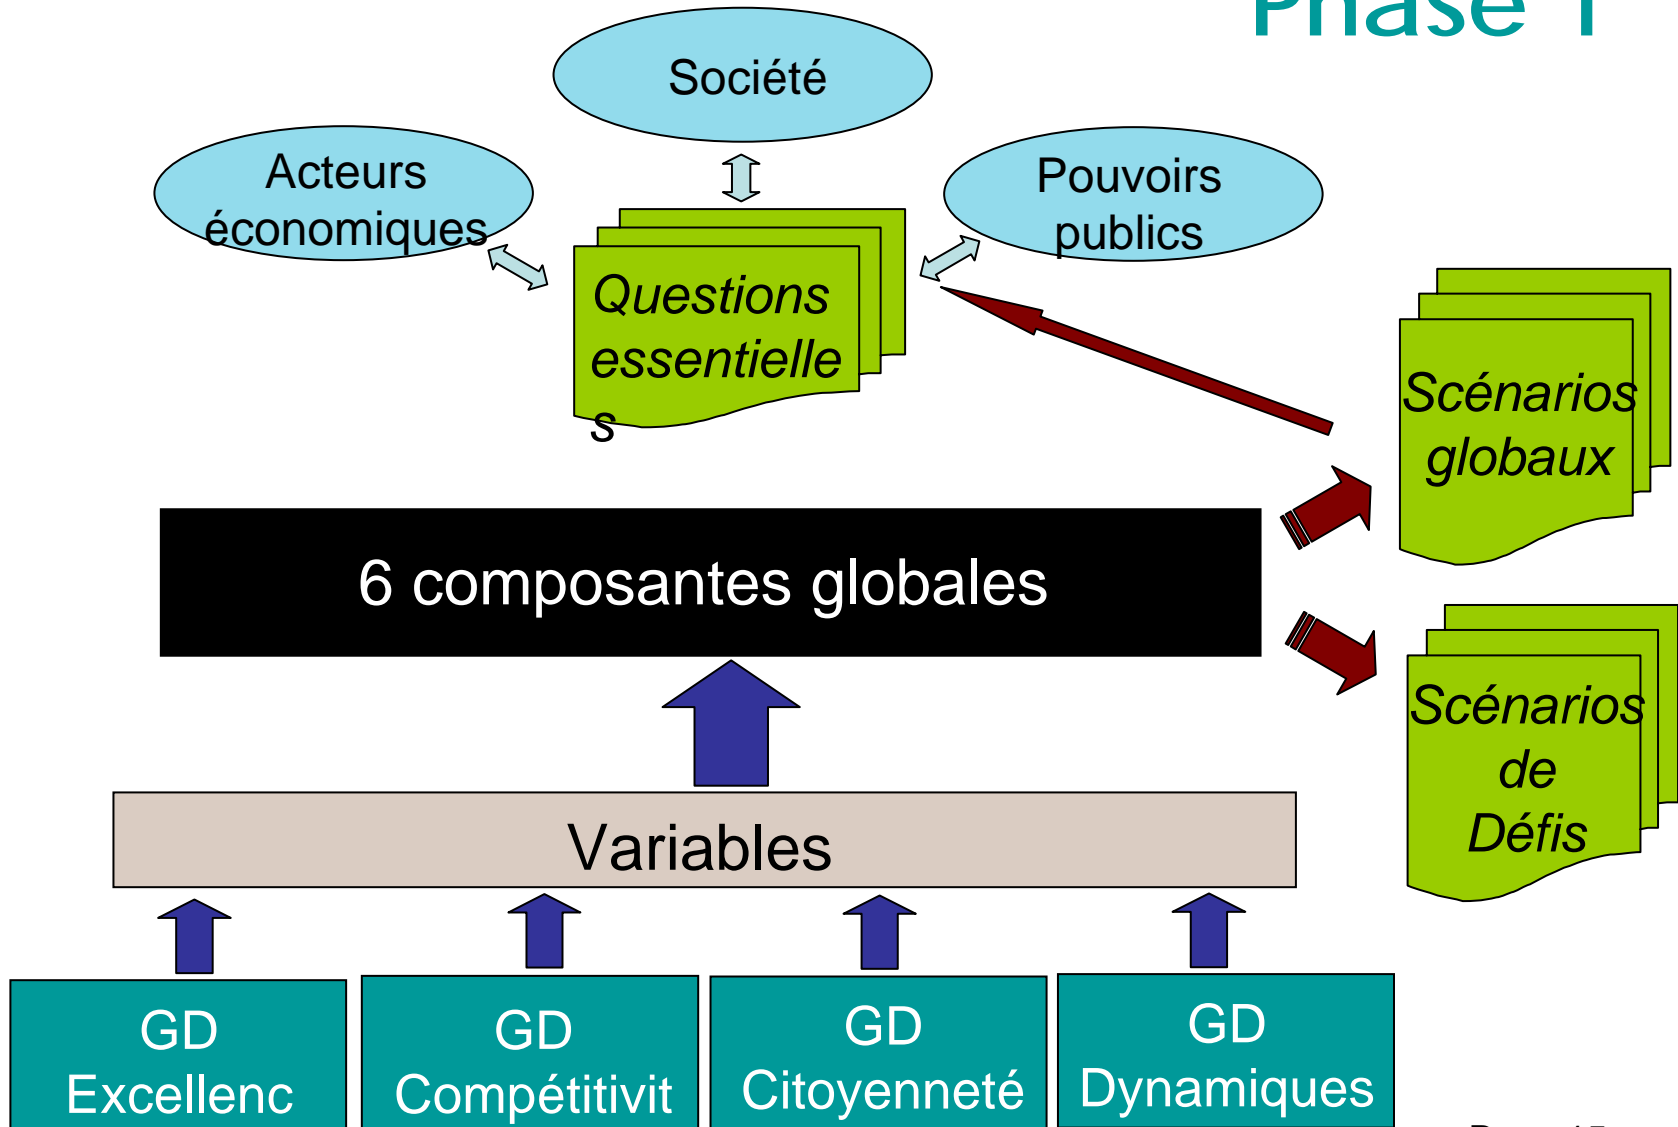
Phase 1

Société

Acteurs économiques

Pouvoirs publics

Questions essentielles

Scénarios globaux

6 composantes globales

Scénarios de Défis

Variables

GD Excellenc

GD Compétitivit

GD Citoyenneté

GD Dynamiques